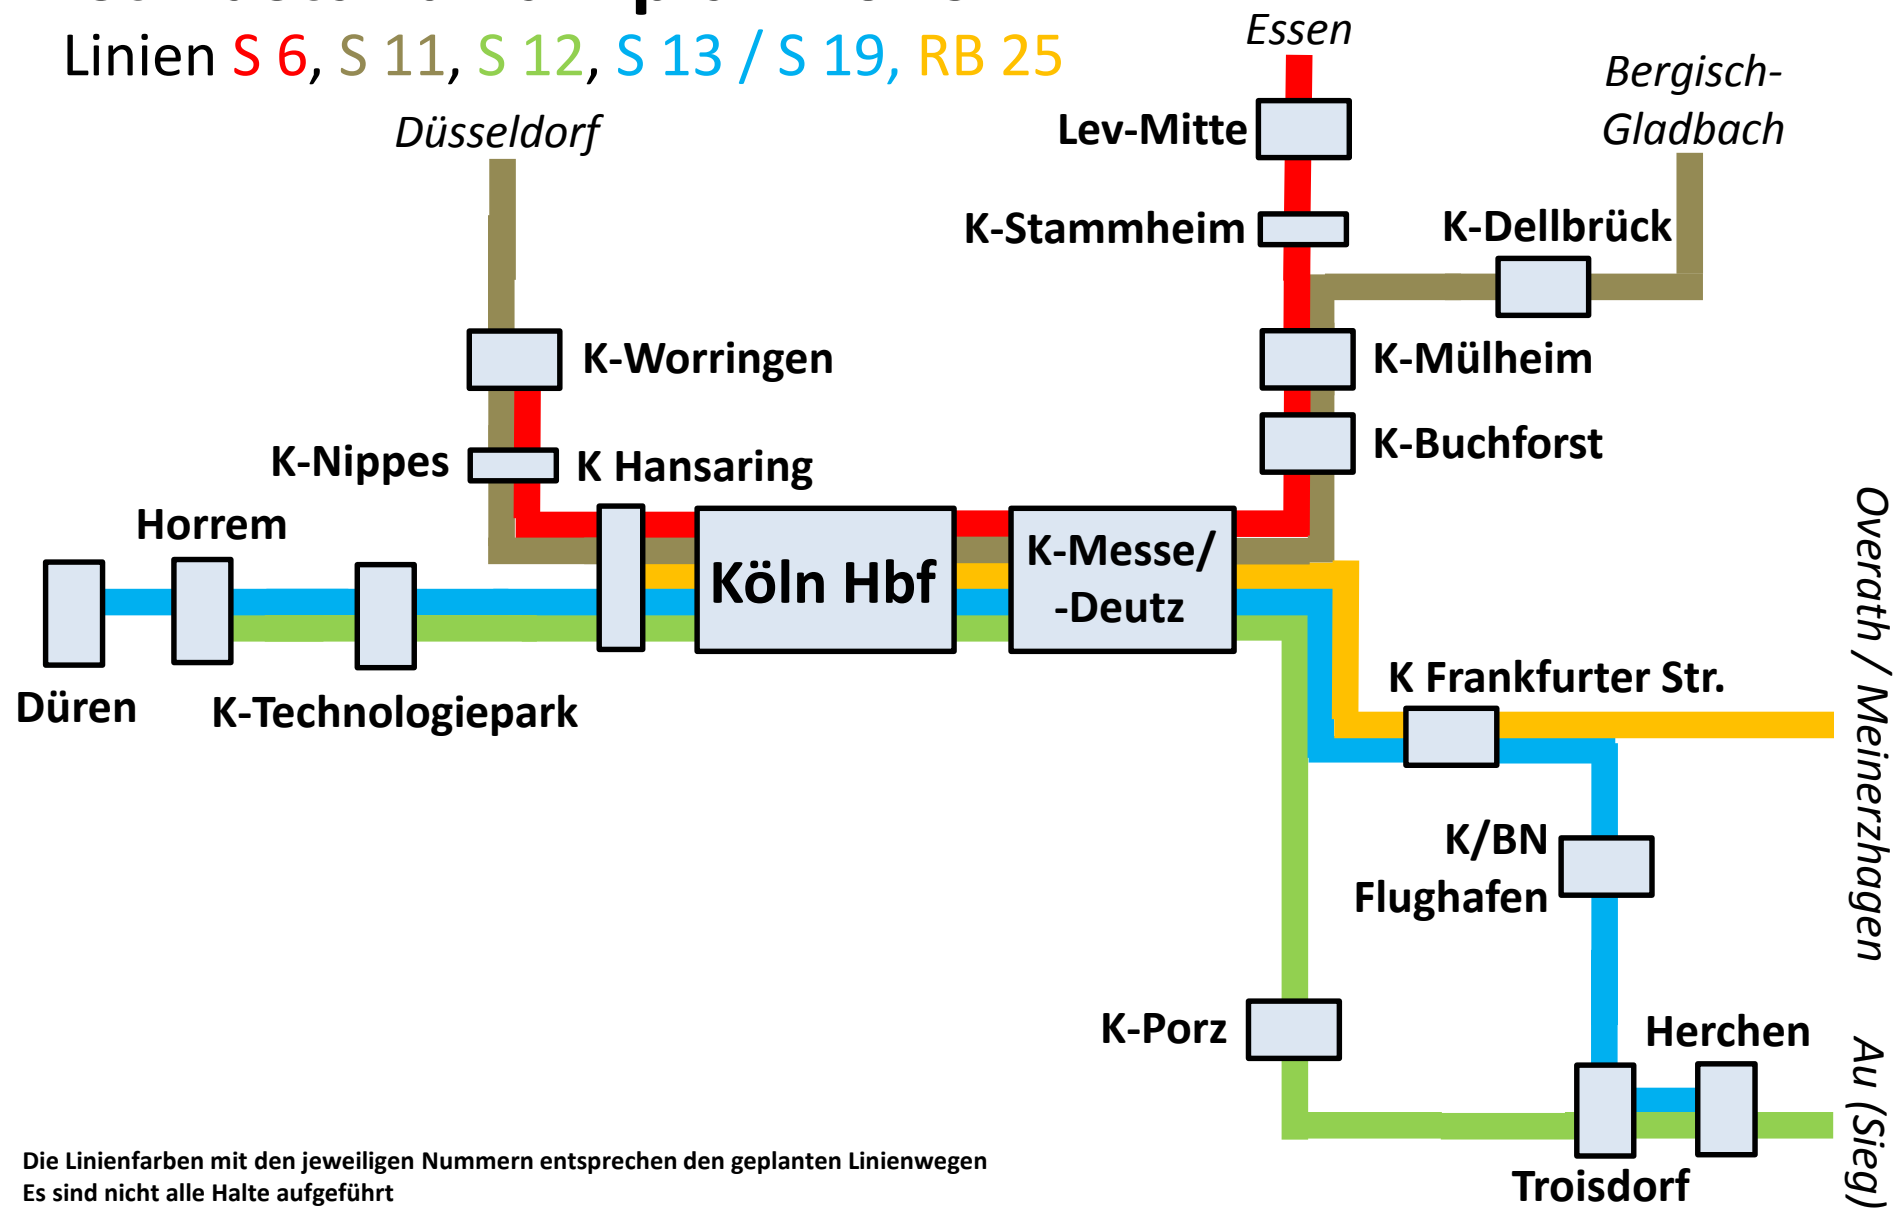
Linien S 6, S 11, S 12, S 13 / S 19, RB 25

Essen

Bergisch-Gladbach

Düsseldorf

Lev-Mitte

K-Stammheim

K-Dellbrück

K-Worringen

K-Mülheim

K-Buchforst

K-Nippes

K Hansaring

Horrem

Köln Hbf

K-Messe/ -Deutz

Overath / Meinerzhagen

Düren

K-Technologiepark

K Frankfurter Str.

K/BN Flughafen

K-Porz

Herchen

Au (Sieg)

Troisdorf

Die Linienfarben mit den jeweiligen Nummern entsprechen den geplanten Linienwegen
Es sind nicht alle Halte aufgeführt